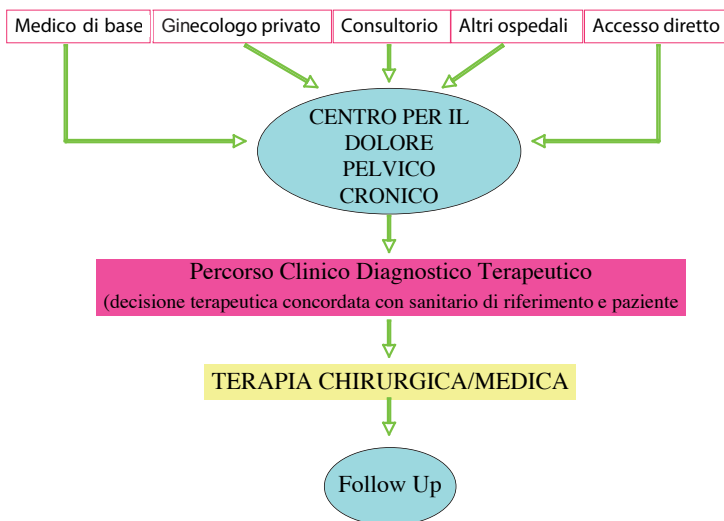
Medico di base

Ginecologo privato

Consultorio

Altri ospedali

Accesso diretto

CENTRO PER IL DOLORE PELVICO CRONICO

Percorso Clinico Diagnostico Terapeutico
(decisione terapeutica concordata con sanitario di riferimento e paziente

TERAPIA CHIRURGICA/MEDICA

Follow Up